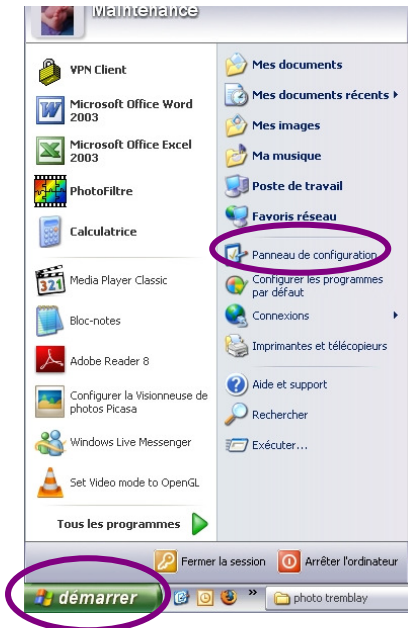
Maintenance

VPN Client

Microsoft Office Word 2003

Microsoft Office Excel 2003

PhotoFiltre

Calculatrice

Media Player Classic

Bloc-notes

Adobe Reader 8

Configurer la Visionneuse de photos Picasa

Windows Live Messenger

Set Video mode to OpenGL

Tous les programmes

Mes documents

Mes documents récents

Mes images

Ma musique

Poste de travail

Favoris réseau

Panneau de configuration

Configurer les programmes par défaut

Connexions

Imprimantes et télécopieurs

Aide et support

Rechercher

Exécuter...

Fermer la session

Arrêter l'ordinateur

démarrer

photo tremblay